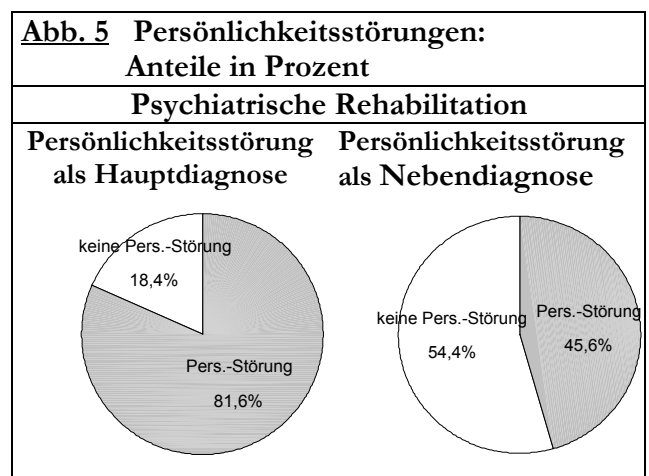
Abb. 5 Persönlichkeitsstörungen: Anteile in Prozent

Psychiatrische Rehabilitation

Persönlichkeitsstörung als Hauptdiagnose

keine Pers.-Störung 18,4%

Pers.-Störung 81,6%

Persönlichkeitsstörung als Nebendiagnose

keine Pers.-Störung 54,4%

Pers.-Störung 45,6%